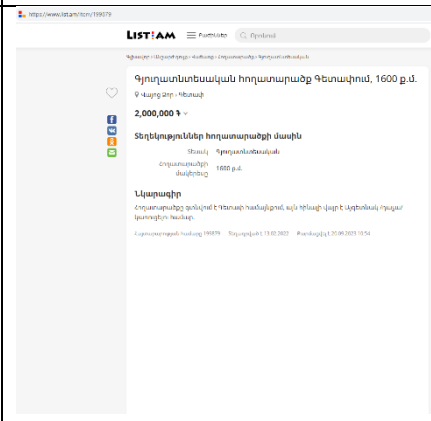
https://www.list.am/item/169079

LIST.AM Բաժիններ Որոնում

Գյուղատնտեսական հողատարածք Գետափում, 1600 ք.մ.

Վայոց Ձոր › Գետափ

2,000,000 ֏

Տեղեկություններ հողատարածքի մասին

Տեսակ Գյուղատնտեսական

Հողատարածքի մակերես 1600 ք.մ.

Նկարագիր

Հողատարածքը գտնվում է Գետափ համայնքում, այն հիանալի վայր է այգեգործության/կառուցելու համար։

Հայտարարության համար 169079 Տեղադրված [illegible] Թարմացված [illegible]